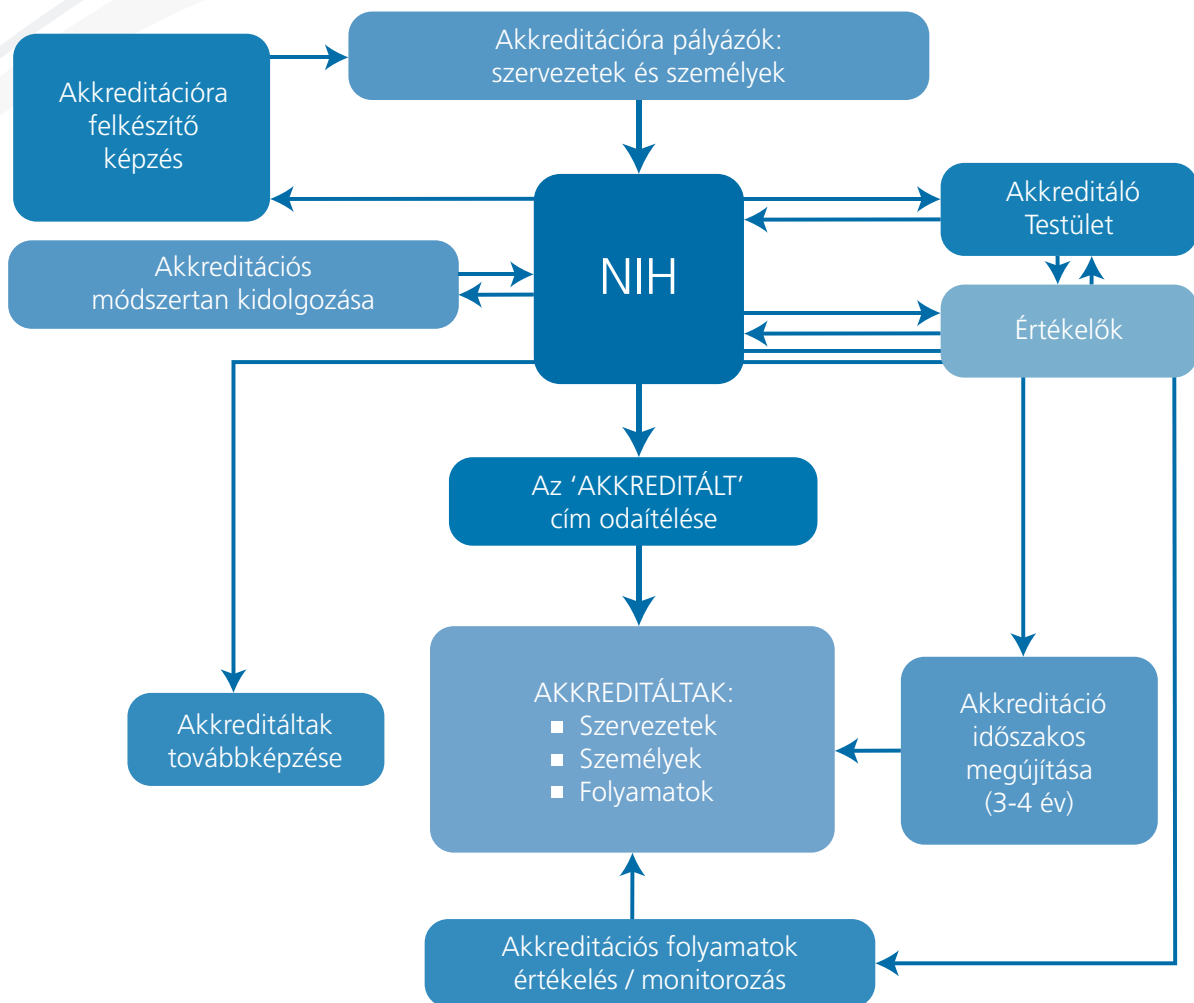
Akkreditációra felkészítő képzés

Akkreditációra pályázók: szervezetek és személyek

NIH

Akkreditáló Testület

Akkreditációs módszertan kidolgozása

Értékelők

Az ‘AKKREDITÁLT’ cím odaítélése

AKKREDITÁLTAK:
- Szervezetek
- Személyek
- Folyamatok

Akkreditáltak továbbképzése

Akkreditáció időszakos megújítása (3-4 év)

Akkreditációs folyamatok értékelés / monitorozás